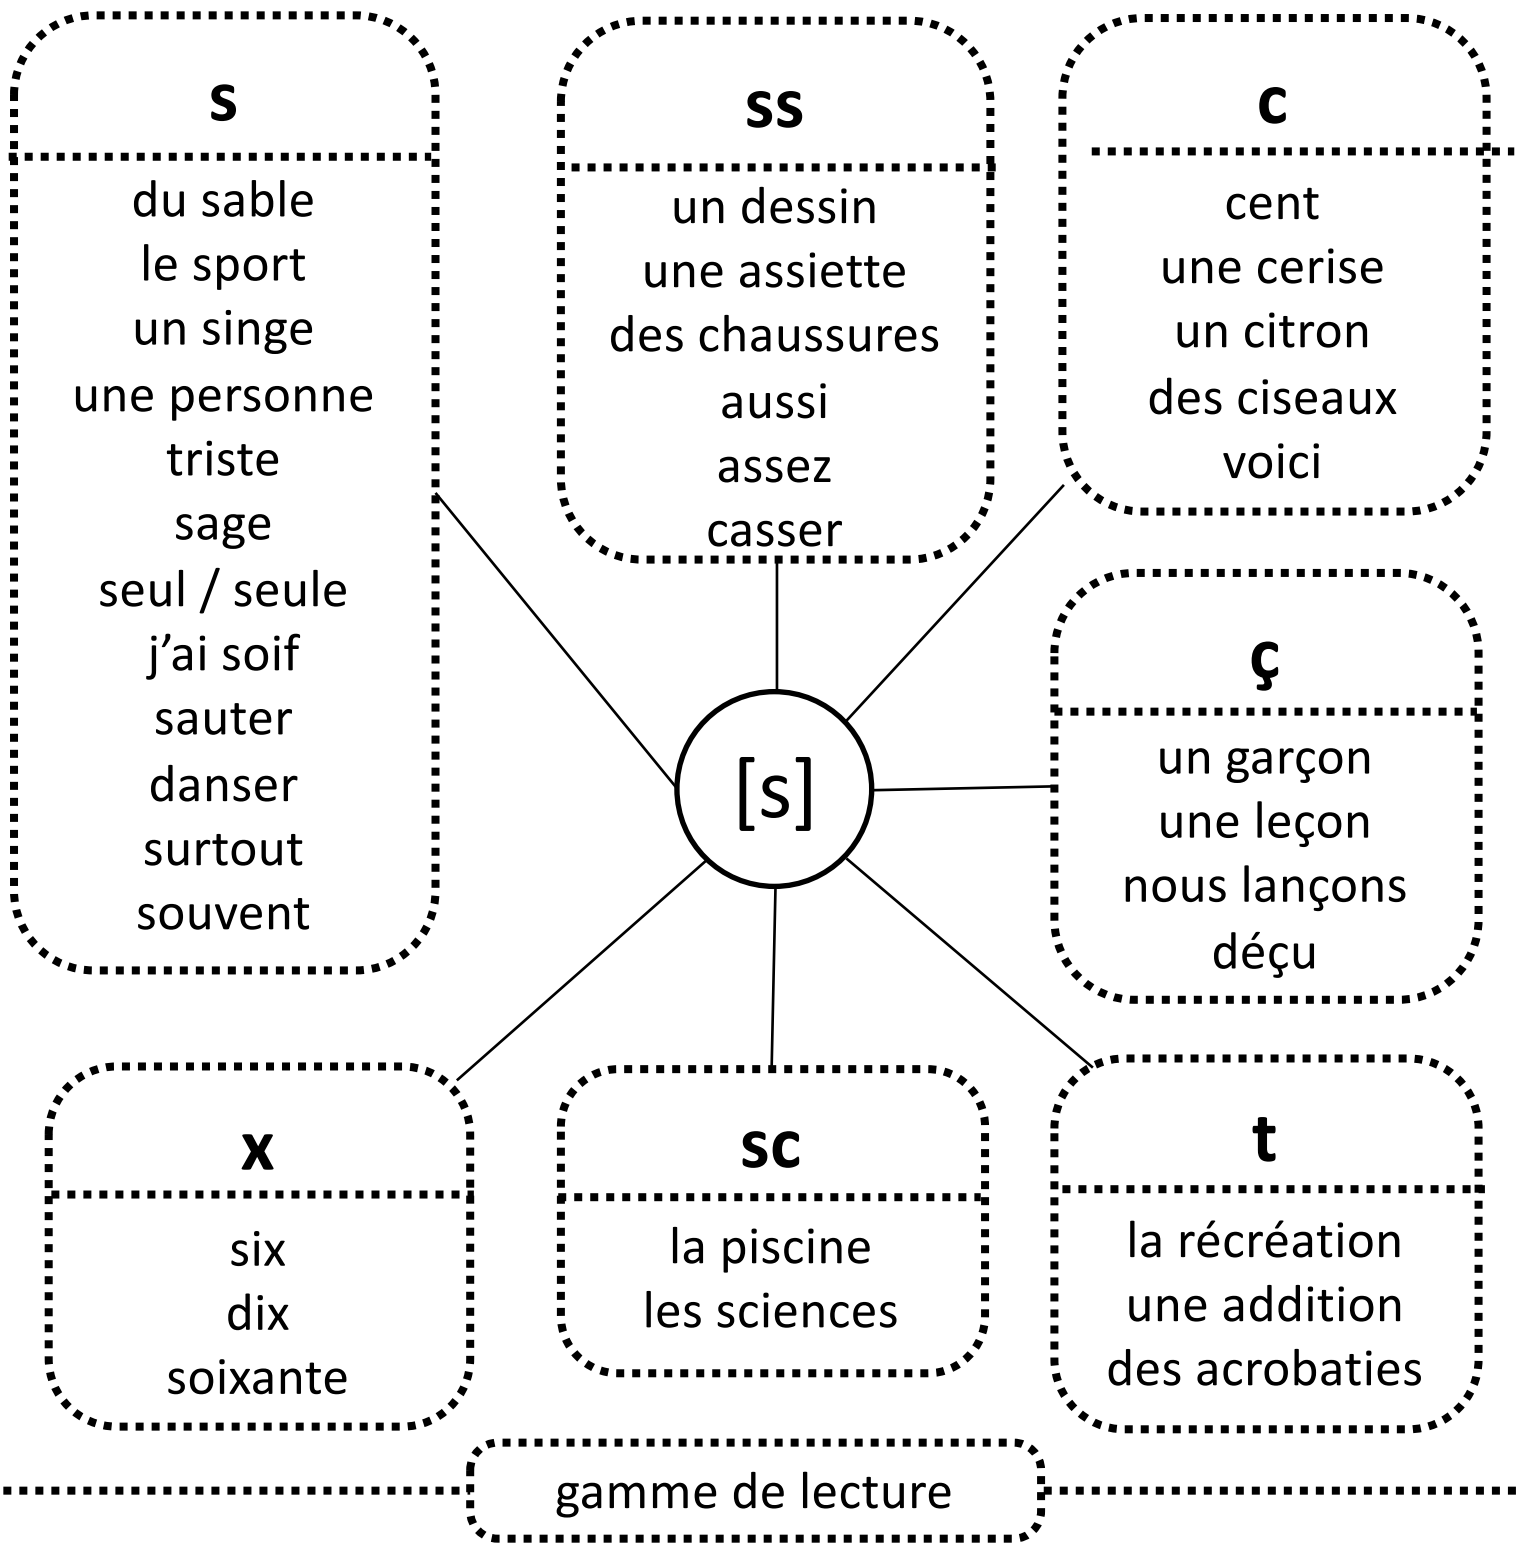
s

du sable
le sport
un singe
une personne
triste
sage
seul / seule
j'ai soif
sauter
danser
surtout
souvent

ss

un dessin
une assiette
des chaussures
aussi
assez
casser

c

cent
une cerise
un citron
des ciseaux
voici

[s]

ç

un garçon
une leçon
nous lançons
déçu

x

six
dix
soixante

sc

la piscine
les sciences

t

la récréation
une addition
des acrobaties

gamme de lecture